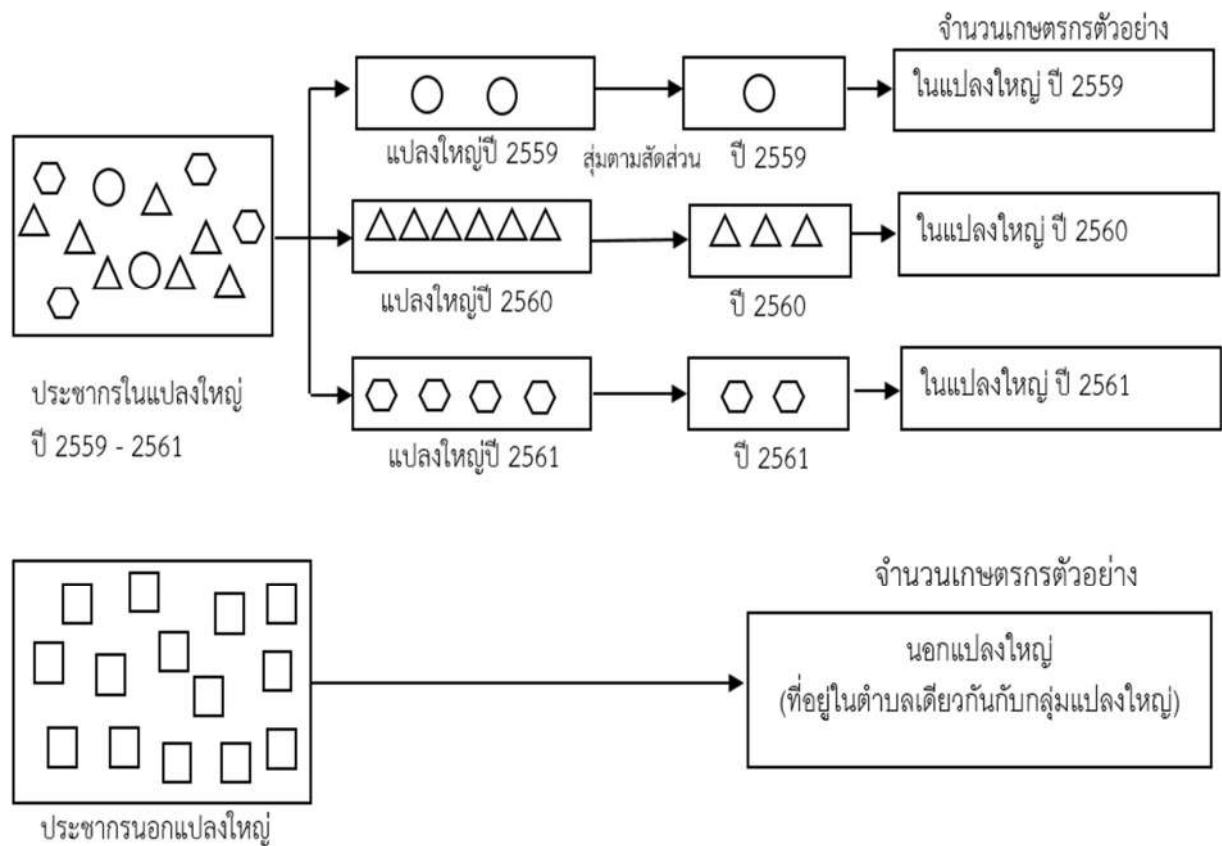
จำนวนเกษตรกรตัวอย่าง

ในแปลงใหญ่ ปี 2559

แปลงใหญ่ปี 2559

สุ่มตามสัดส่วน

ปี 2559

ในแปลงใหญ่ ปี 2560

แปลงใหญ่ปี 2560

ปี 2560

ในแปลงใหญ่ ปี 2561

ประชากรในแปลงใหญ่ ปี 2559 - 2561

แปลงใหญ่ปี 2561

ปี 2561

จำนวนเกษตรกรตัวอย่าง

นอกแปลงใหญ่ (ที่อยู่ในตำบลเดียวกันกับกลุ่มแปลงใหญ่)

ประชากรนอกแปลงใหญ่